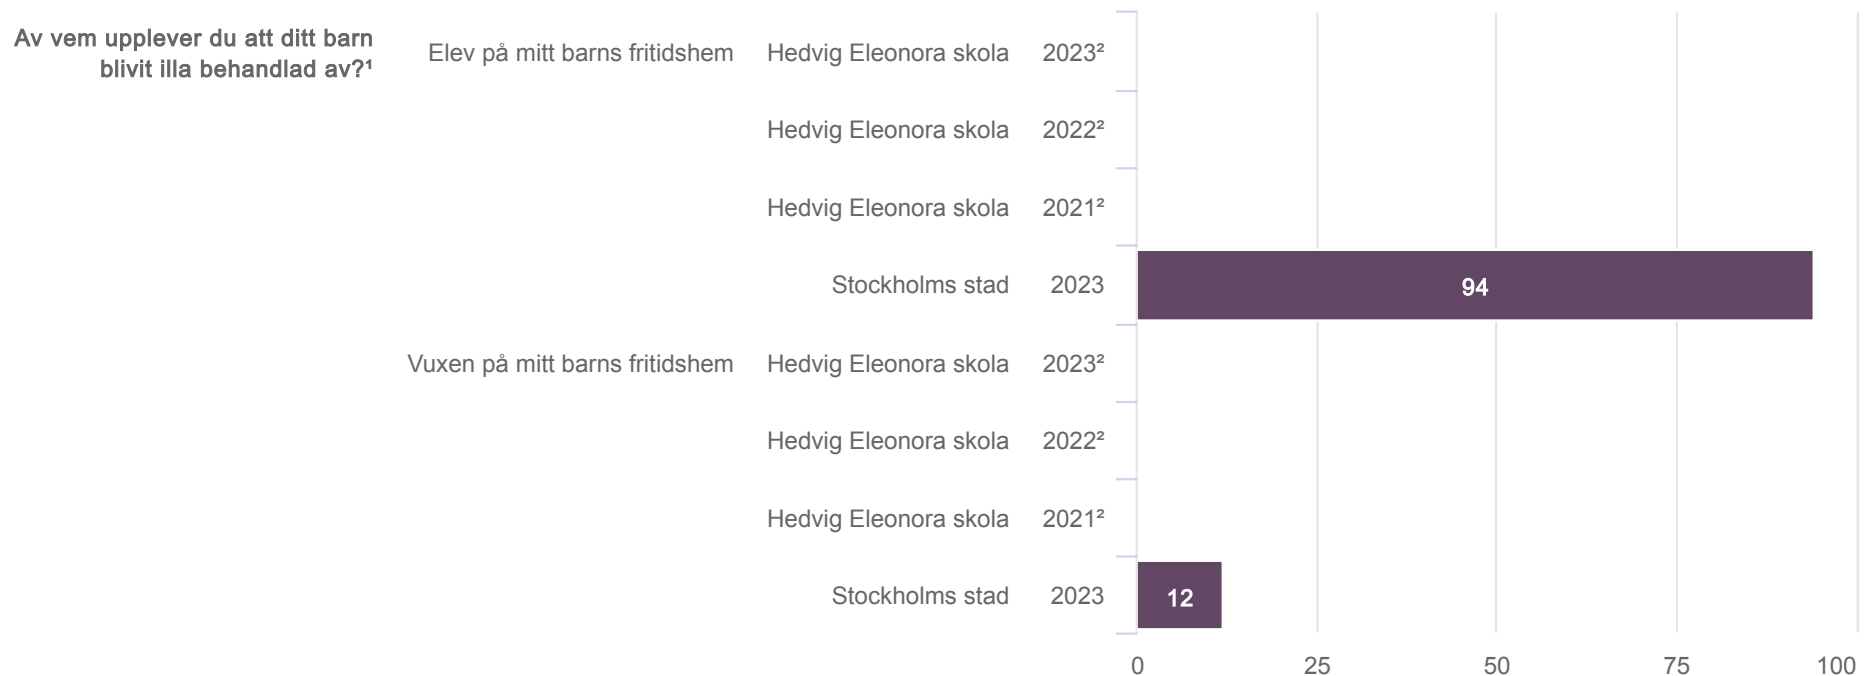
Av vem upplever du att ditt barn blivit illa behandlad av?¹

Elev på mitt barns fritidshem

| | | |
|---|---|---|
| Hedvig Eleonora skola | 2023² | |
| Hedvig Eleonora skola | 2022² | |
| Hedvig Eleonora skola | 2021² | |
| Stockholms stad | 2023 | 94 |

Vuxen på mitt barns fritidshem

| | | |
|---|---|---|
| Hedvig Eleonora skola | 2023² | |
| Hedvig Eleonora skola | 2022² | |
| Hedvig Eleonora skola | 2021² | |
| Stockholms stad | 2023 | 12 |

0 25 50 75 100